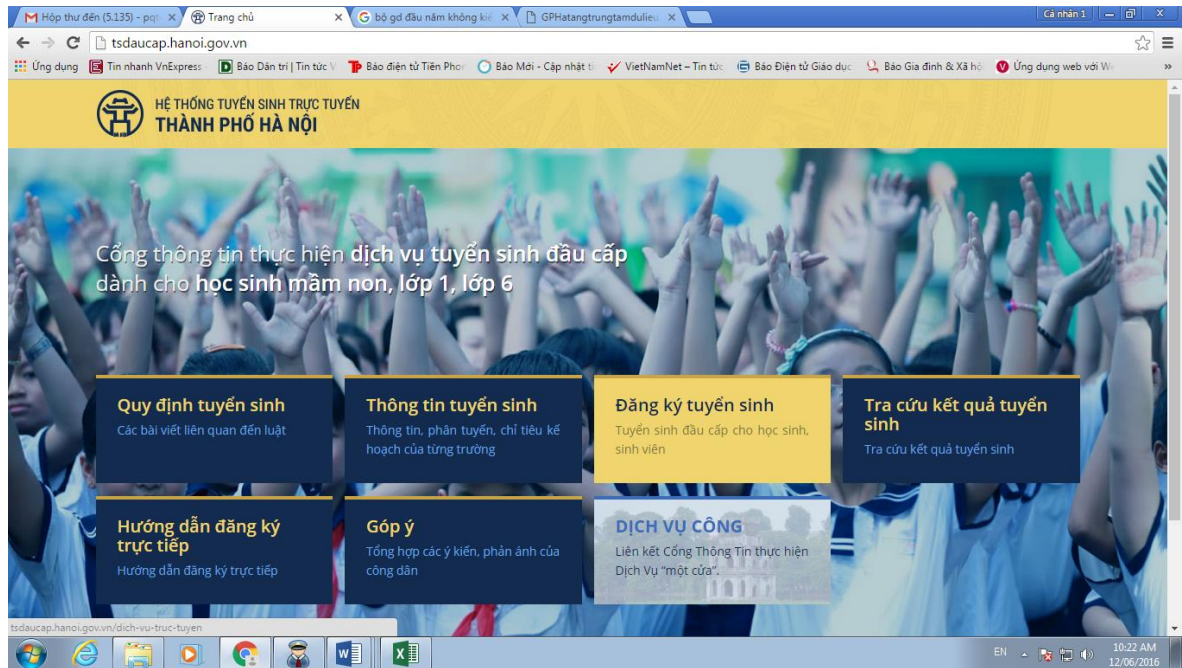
Hộp thư đến (5.135) - pq × Trang chủ × bộ gd đầu năm không ki × GPHatangtrungtamdulieu ×

Cá nhân 1

tsdaucap.hanoi.gov.vn

Ứng dụng | Tin nhanh VnExpress | Báo Dân trí | Tin tức | Báo điện tử Tiền Phon | Báo Mới - Cập nhật ti | VietNamNet – Tin tức | Báo Điện tử Giáo dục | Báo Gia đình & Xã hội | Ứng dụng web với W

HỆ THỐNG TUYỂN SINH TRỰC TUYẾN
THÀNH PHỐ HÀ NỘI

Cổng thông tin thực hiện dịch vụ tuyển sinh đầu cấp dành cho học sinh mầm non, lớp 1, lớp 6

Quy định tuyển sinh
Các bài viết liên quan đến luật

Thông tin tuyển sinh
Thông tin, phân tuyến, chỉ tiêu kế hoạch của từng trường

Đăng ký tuyển sinh
Tuyển sinh đầu cấp cho học sinh, sinh viên

Tra cứu kết quả tuyển sinh
Tra cứu kết quả tuyển sinh

Hướng dẫn đăng ký trực tiếp
Hướng dẫn đăng ký trực tiếp

Góp ý
Tổng hợp các ý kiến, phản ánh của công dân

DỊCH VỤ CÔNG
Liên kết Cổng Thông Tin thực hiện Dịch Vụ "một cửa".

tsdaucap.hanoi.gov.vn/dich-vu-truc-tuyen

EN 10:22 AM 12/06/2016